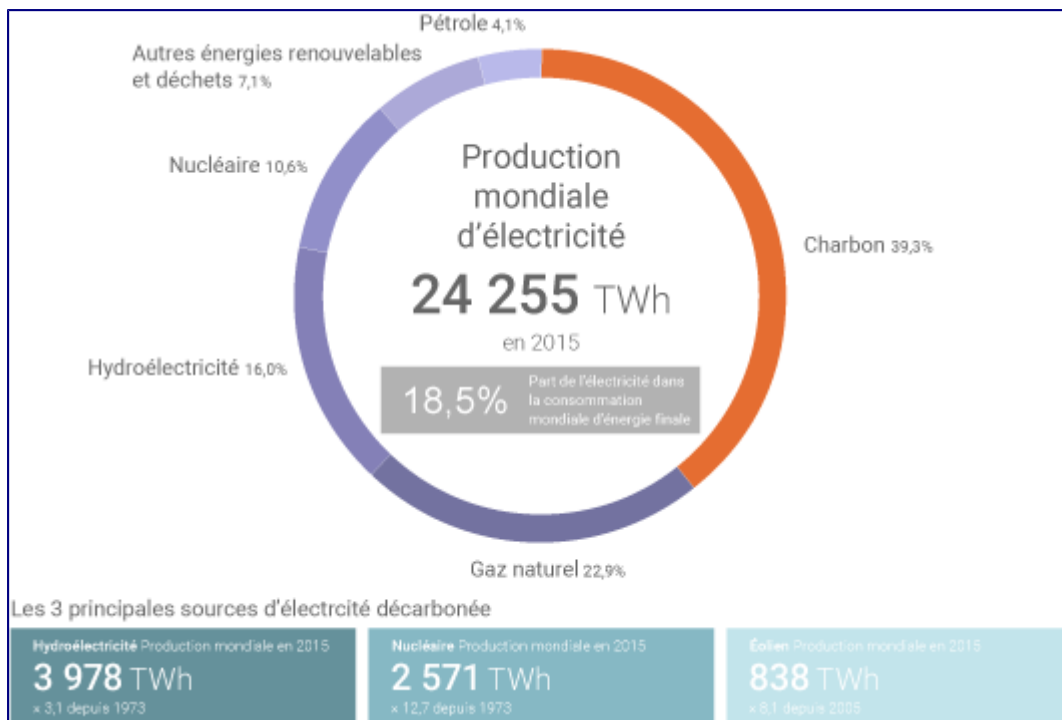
Pétrole 4,1%

Autres énergies renouvelables et déchets 7,1%

Nucléaire 10,6%

Charbon 39,3%

Hydroélectricité 16,0%

Gaz naturel 22,9%

Production mondiale d'électricité

24 255 TWh

en 2015

18,5% Part de l'électricité dans la consommation mondiale d'énergie finale

Les 3 principales sources d'électrcité décarbonée

Hydroélectricité Production mondiale en 2015
3 978 TWh
× 3,1 depuis 1973

Nucléaire Production mondiale en 2015
2 571 TWh
× 12,7 depuis 1973

Éolien Production mondiale en 2015
838 TWh
× 8,1 depuis 2005